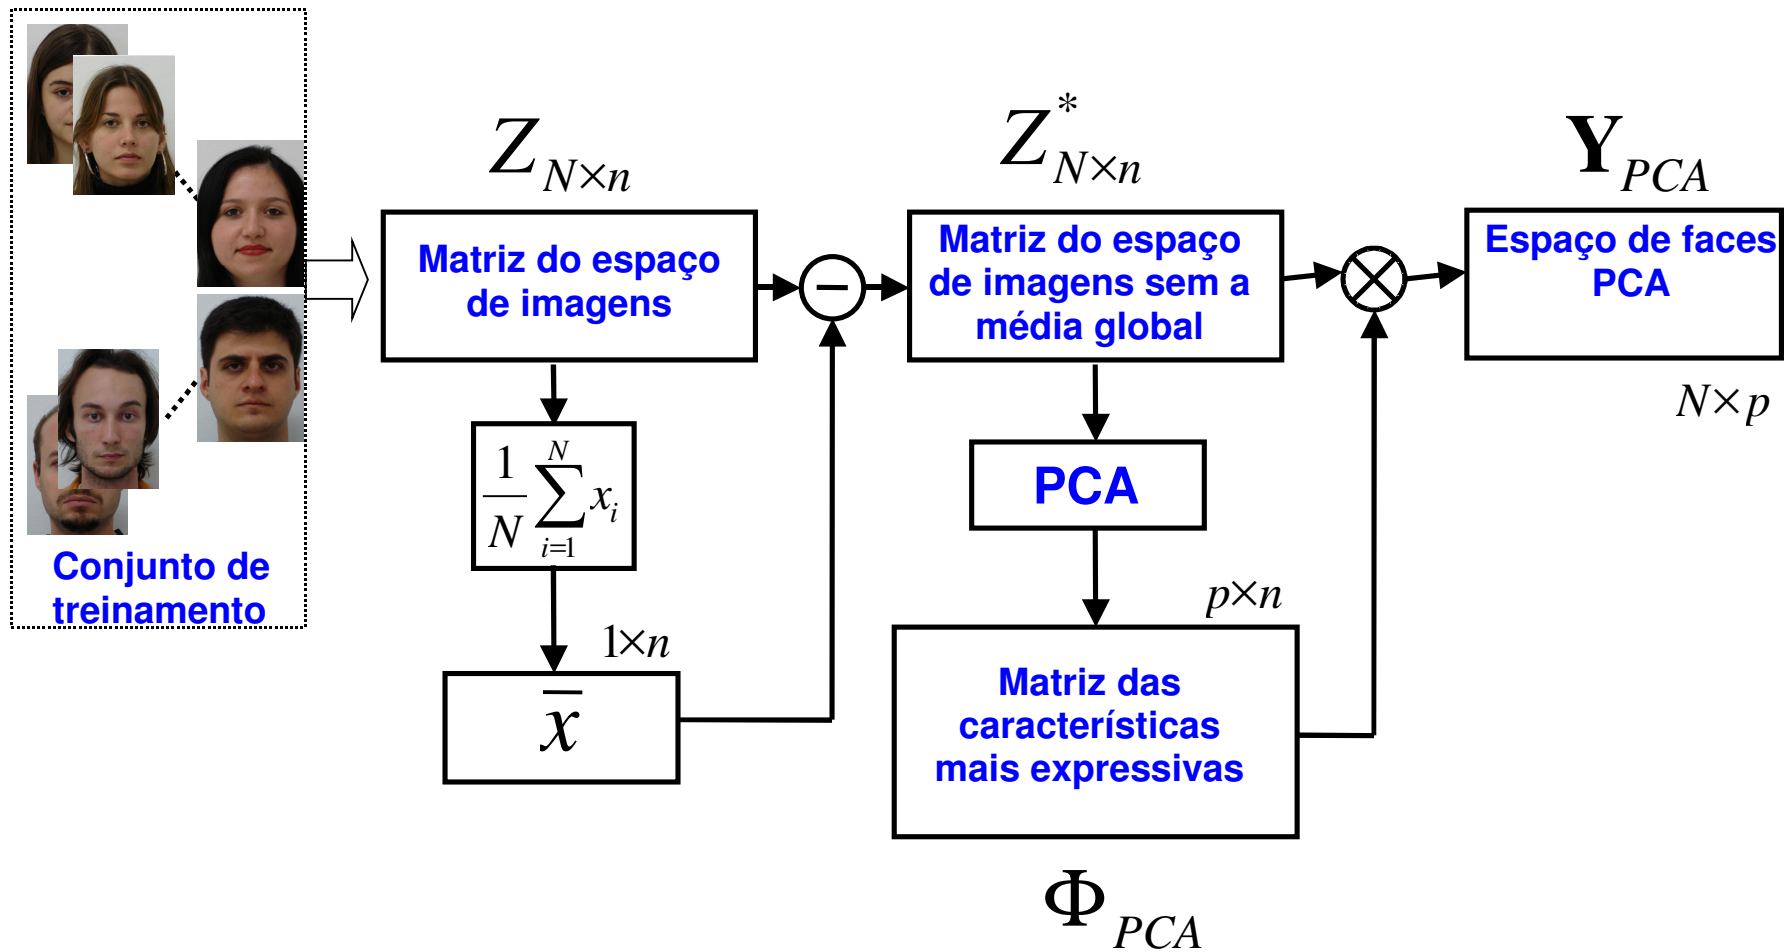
Conjunto de treinamento

$Z_{N \times n}$

Matriz do espaço de imagens

$\frac{1}{N}\sum_{i=1}^{N} x_i$

$1 \times n$

$\bar{x}$

$-$

$Z^{*}_{N \times n}$

Matriz do espaço de imagens sem a média global

PCA

$p \times n$

Matriz das características mais expressivas

$\Phi_{PCA}$

$\otimes$

$\mathbf{Y}_{PCA}$

Espaço de faces PCA

$N \times p$